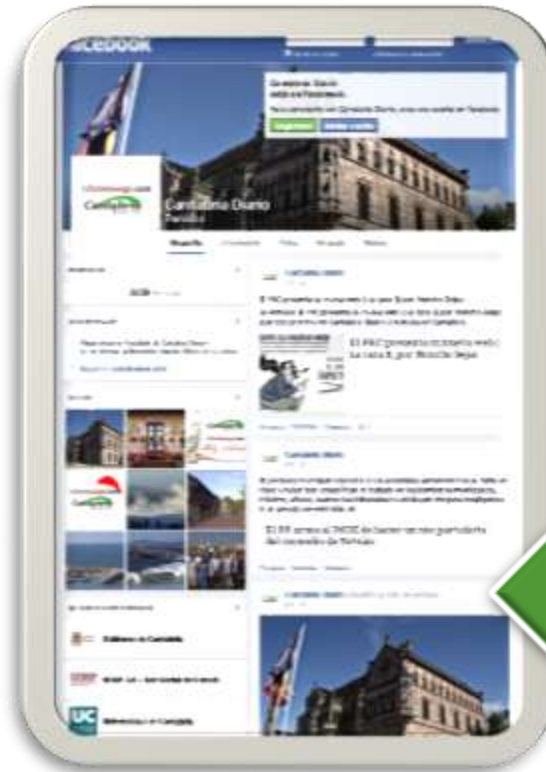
facebook

Cantabria Diario
Periódico

Cantabria Diario

El PRC presenta su nueva web La Casa E, por Ricardo Seijas

El PP acusa al PSOE de hacer un uso partidista del convenio de Torrelavega

Gobierno de Cantabria

UC

Universidad de Cantabria